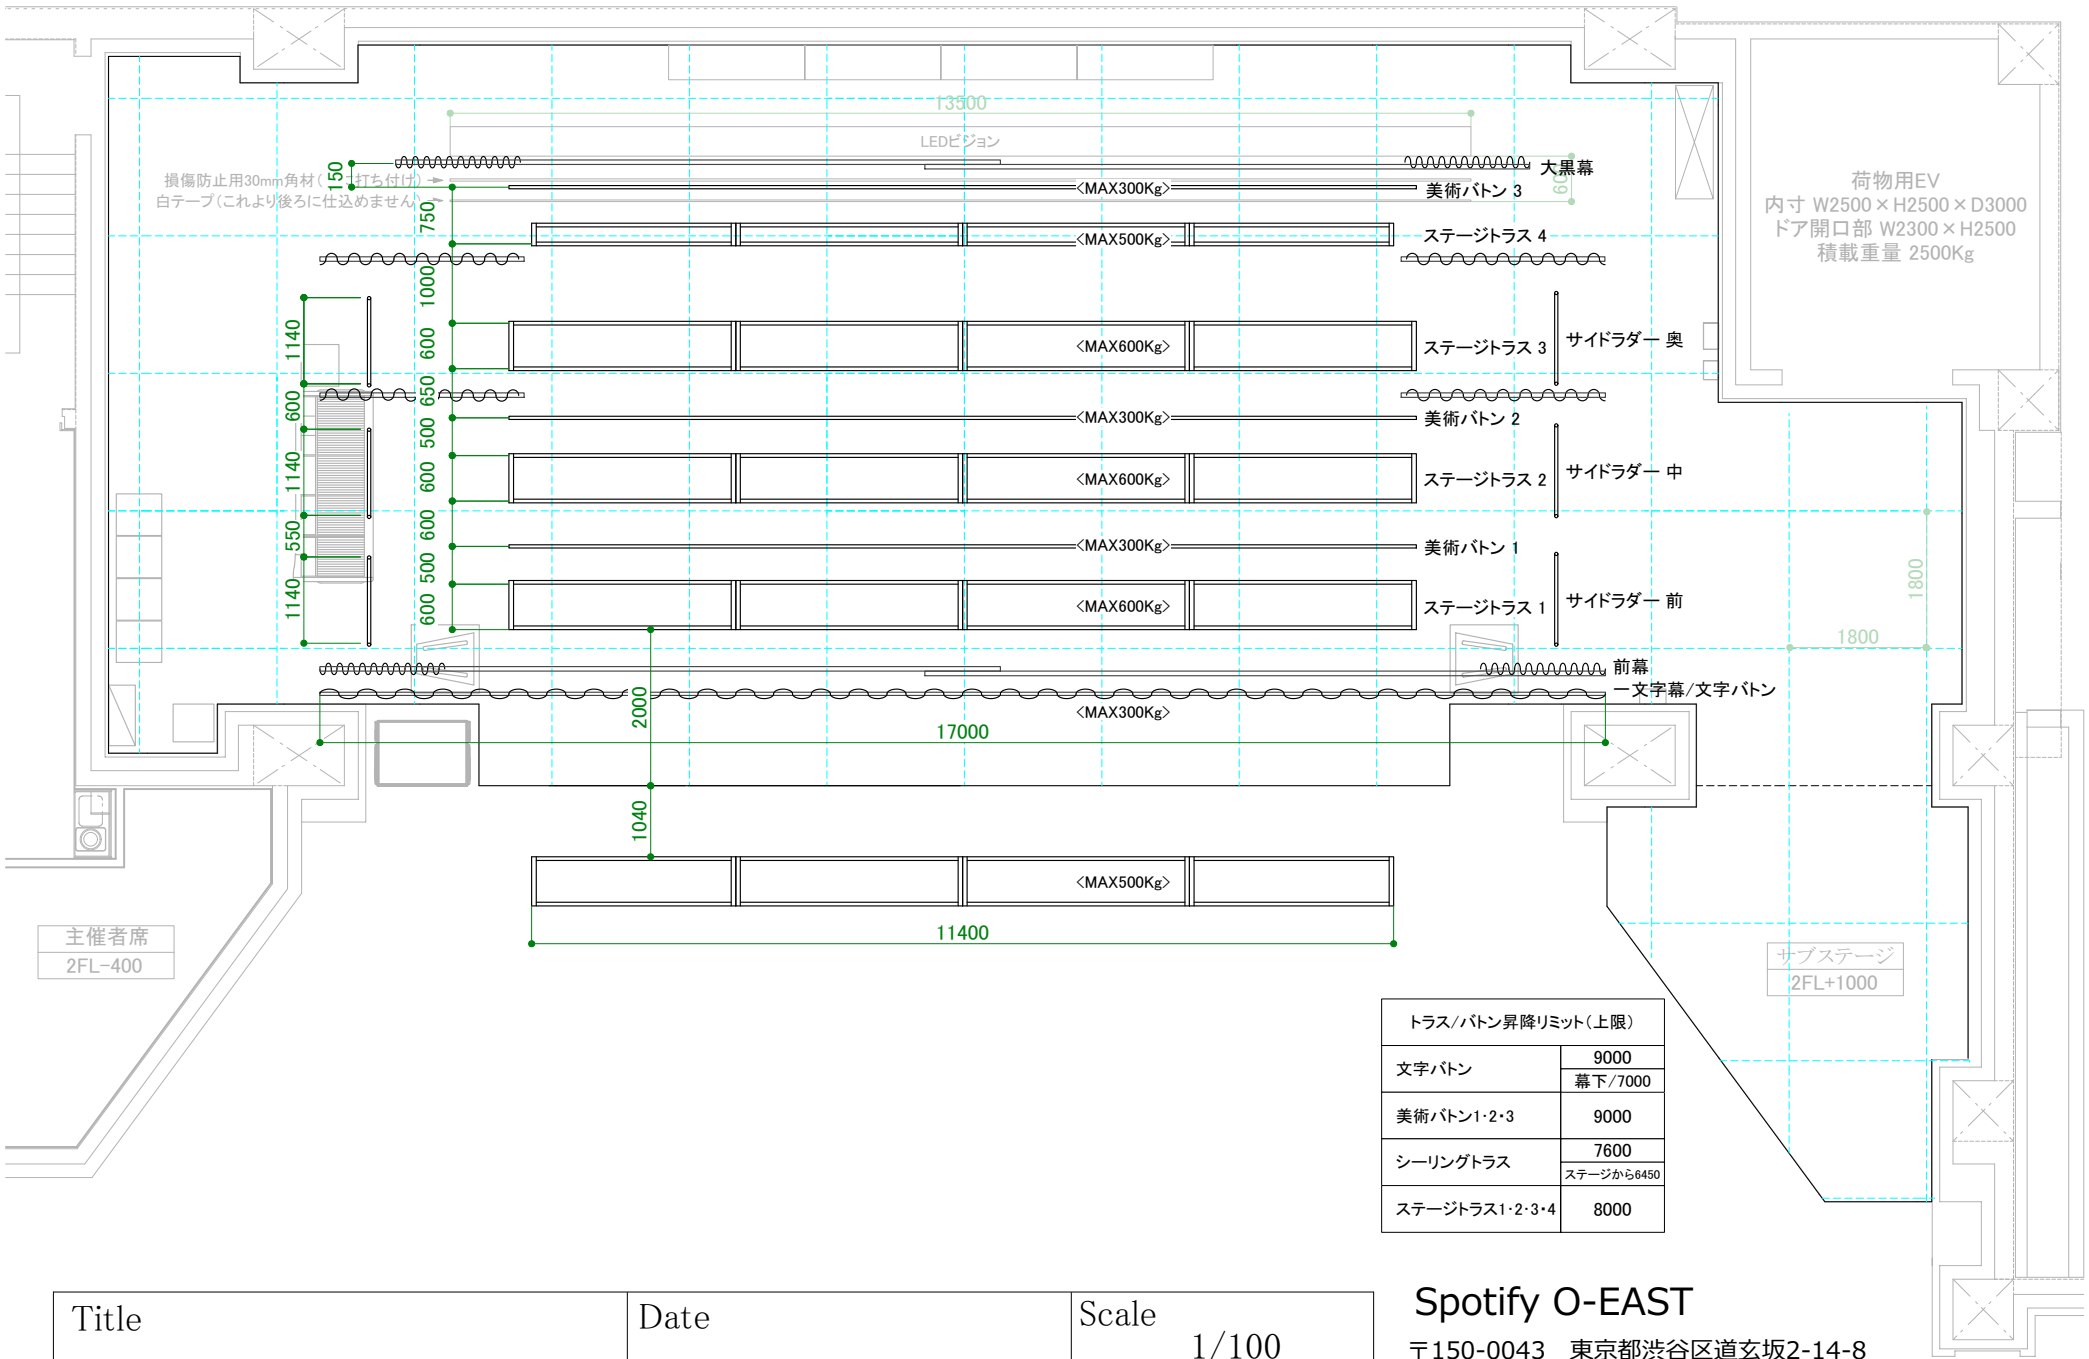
13500

LEDビジョン

損傷防止用30mm角材（　打ち付け）→
白テープ（これより後ろに仕込めません）

150
750
1000
600
650
500
600
600
500
600

1140
600
1140
550
1140

大黒幕
美術バトン 3
ステージトラス 4
ステージトラス 3
美術バトン 2
ステージトラス 2
美術バトン 1
ステージトラス 1
前幕
一文字幕/文字バトン

サイドラダー 奥
サイドラダー 中
サイドラダー 前

600

〈MAX300Kg〉
〈MAX500Kg〉
〈MAX600Kg〉
〈MAX300Kg〉
〈MAX600Kg〉
〈MAX300Kg〉
〈MAX600Kg〉
〈MAX300Kg〉
〈MAX500Kg〉

2000
17000
1040
11400

荷物用EV
内寸 W2500×H2500×D3000
ドア開口部 W2300×H2500
積載重量 2500Kg

1800
1800

主催者席
2FL−400

サブステージ
2FL+1000

| トラス/バトン昇降リミット（上限） | |
|---|---|
| 文字バトン | 9000<br>幕下/7000 |
| 美術バトン1･2･3 | 9000 |
| シーリングトラス | 7600<br>ステージから6450 |
| ステージトラス1･2･3･4 | 8000 |

| Title | Date | Scale 1/100 |
|---|---|---|

Spotify O-EAST
〒150-0043　東京都渋谷区道玄坂2-14-8